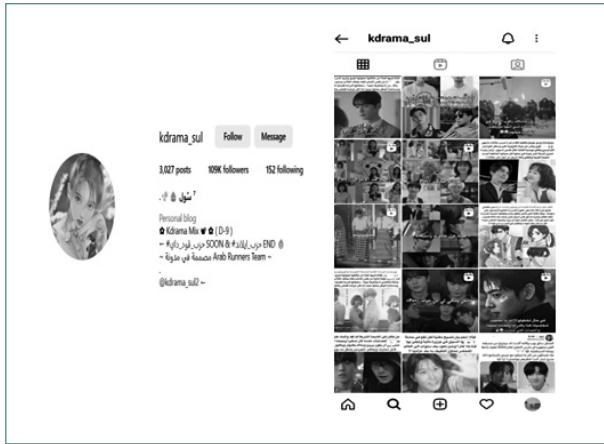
kdrama_sul
Follow
Message
3,027 posts
109K followers
152 following
سُول
Personal blog
Kdrama Mix (D-9)
~ حزب_إيلاذا END & SOON# حزب_قود_داي#
~ مصممة في مدونة Arab Runners Team ~
.
@kdrama_sul2 ~

kdrama_sul